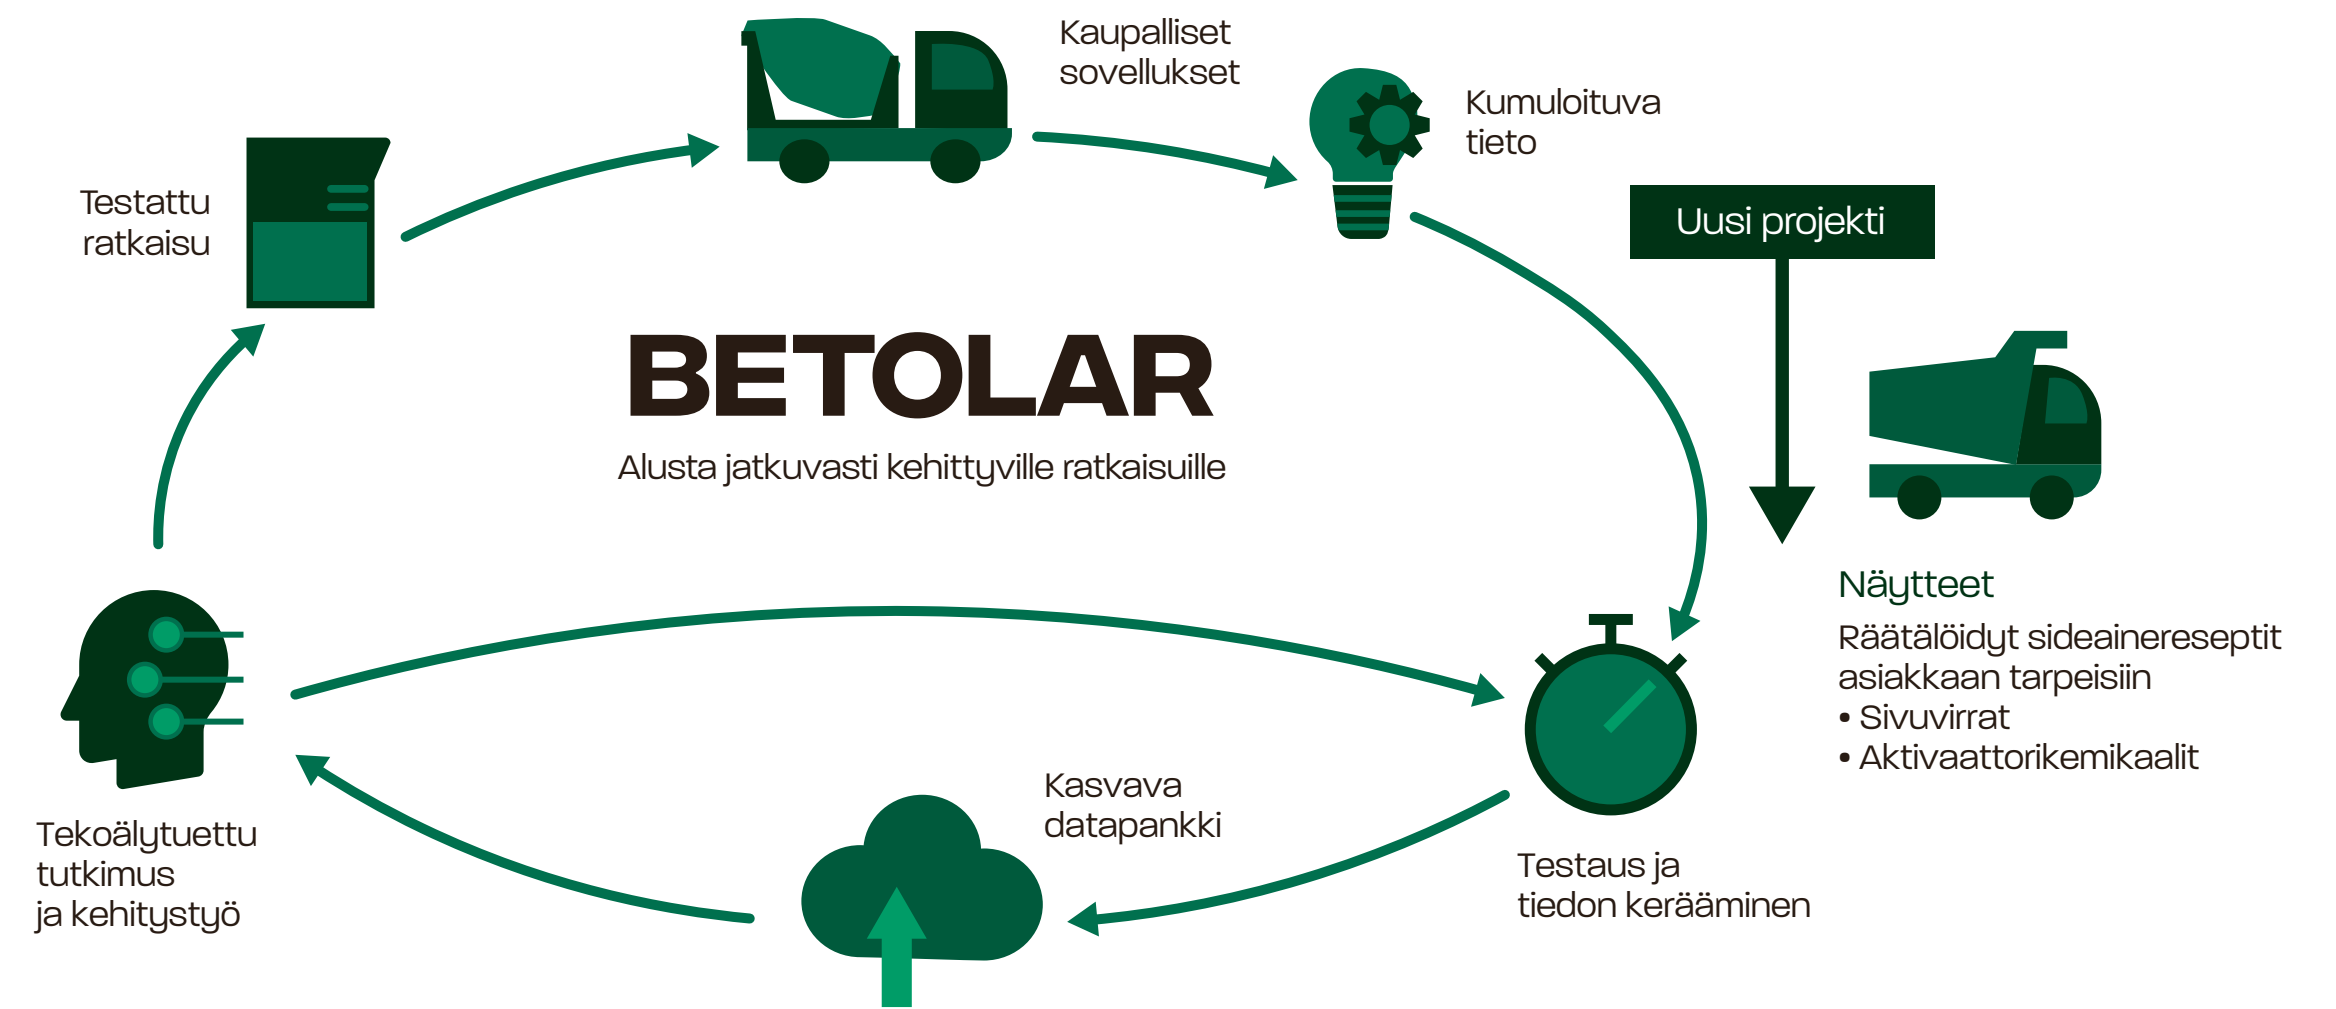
Kaupalliset sovellukset

Kumuloituva tieto

Testattu ratkaisu

Uusi projekti

BETOLAR

Alusta jatkuvasti kehittyville ratkaisuille

Näytteet

Räätälöidyt sideainereseptit asiakkaan tarpeisiin
• Sivuvirrat
• Aktivaattorikemikaalit

Tekoälytuettu tutkimus ja kehitystyö

Kasvava datapankki

Testaus ja tiedon kerääminen